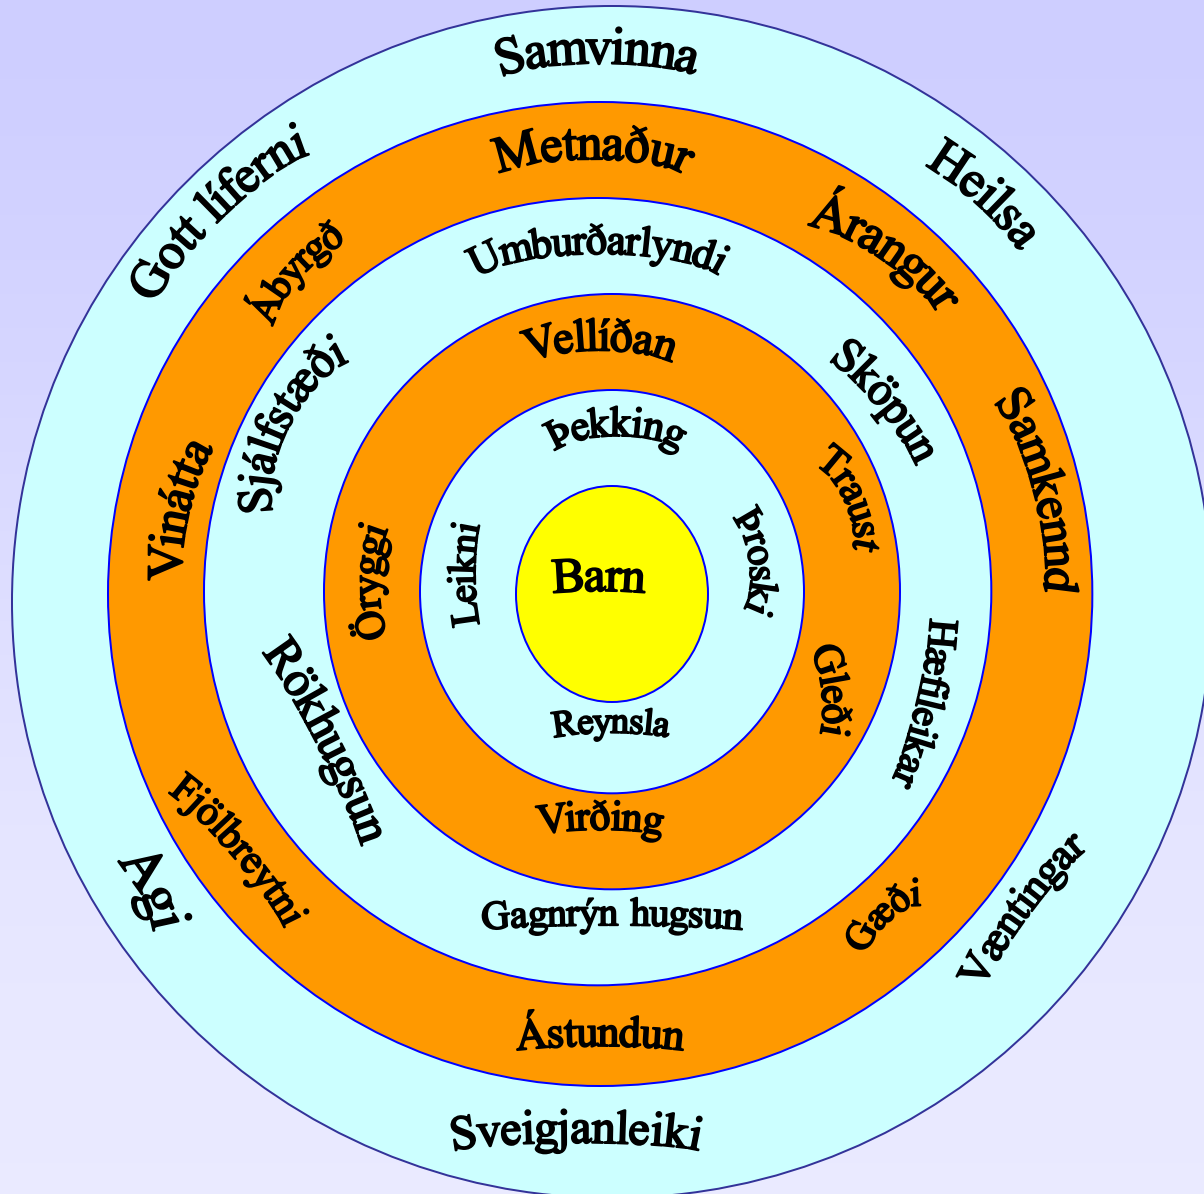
Samvinna
Gott líferni
Heilsa
Metnaður
Ábyrgð
Árangur
Umburðarlyndi
Sjálfstæði
Vellíðan
Sköpun
Samkennd
Vinátta
Þekking
Traust
Öryggi
Leikni
Barn
þroski
Hæfileikar
Rökhugsun
Gleði
Reynsla
Virðing
Fjölbreytni
Agi
Gagnrýn hugsun
Gæði
Væntingar
Ástundun
Sveigjanleiki